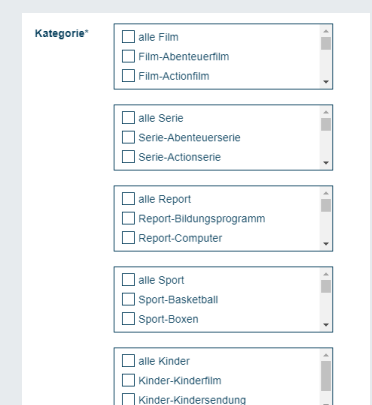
Kategorie*

alle Film
Film-Abenteuerfilm
Film-Actionfilm

alle Serie
Serie-Abenteuerserie
Serie-Actionserie

alle Report
Report-Bildungsprogramm
Report-Computer

alle Sport
Sport-Basketball
Sport-Boxen

alle Kinder
Kinder-Kinderfilm
Kinder-Kindersendung